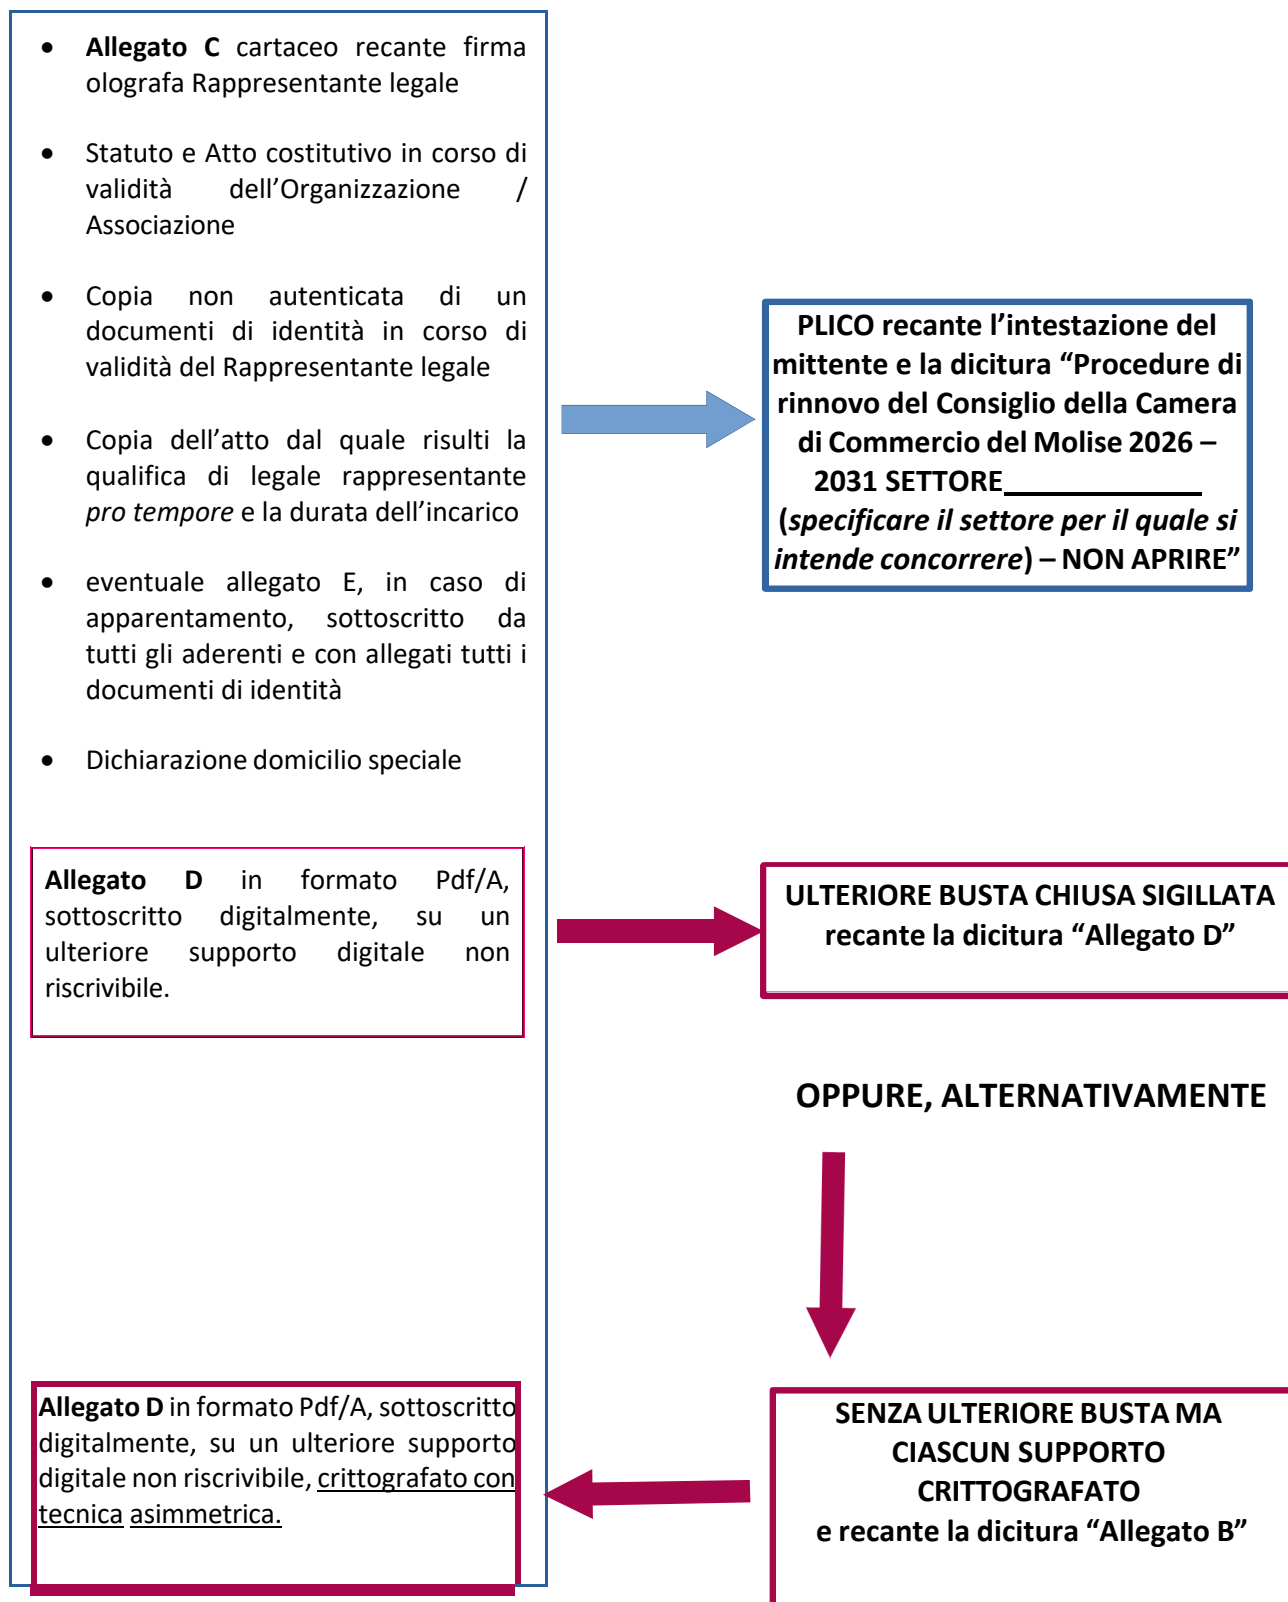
- **Allegato C** cartaceo recante firma olografa Rappresentante legale

- Statuto e Atto costitutivo in corso di validità dell'Organizzazione / Associazione

- Copia non autenticata di un documenti di identità in corso di validità del Rappresentante legale

- Copia dell'atto dal quale risulti la qualifica di legale rappresentante *pro tempore* e la durata dell'incarico

- eventuale allegato E, in caso di apparentamento, sottoscritto da tutti gli aderenti e con allegati tutti i documenti di identità

- Dichiarazione domicilio speciale

**PLICO recante l'intestazione del mittente e la dicitura "Procedure di rinnovo del Consiglio della Camera di Commercio del Molise 2026 – 2031 SETTORE_____________ (*specificare il settore per il quale si intende concorrere*) – NON APRIRE"**

**Allegato D** in formato Pdf/A, sottoscritto digitalmente, su un ulteriore supporto digitale non riscrivibile.

**ULTERIORE BUSTA CHIUSA SIGILLATA recante la dicitura "Allegato D"**

**OPPURE, ALTERNATIVAMENTE**

**SENZA ULTERIORE BUSTA MA CIASCUN SUPPORTO CRITTOGRAFATO e recante la dicitura "Allegato B"**

**Allegato D** in formato Pdf/A, sottoscritto digitalmente, su un ulteriore supporto digitale non riscrivibile, crittografato con tecnica asimmetrica.